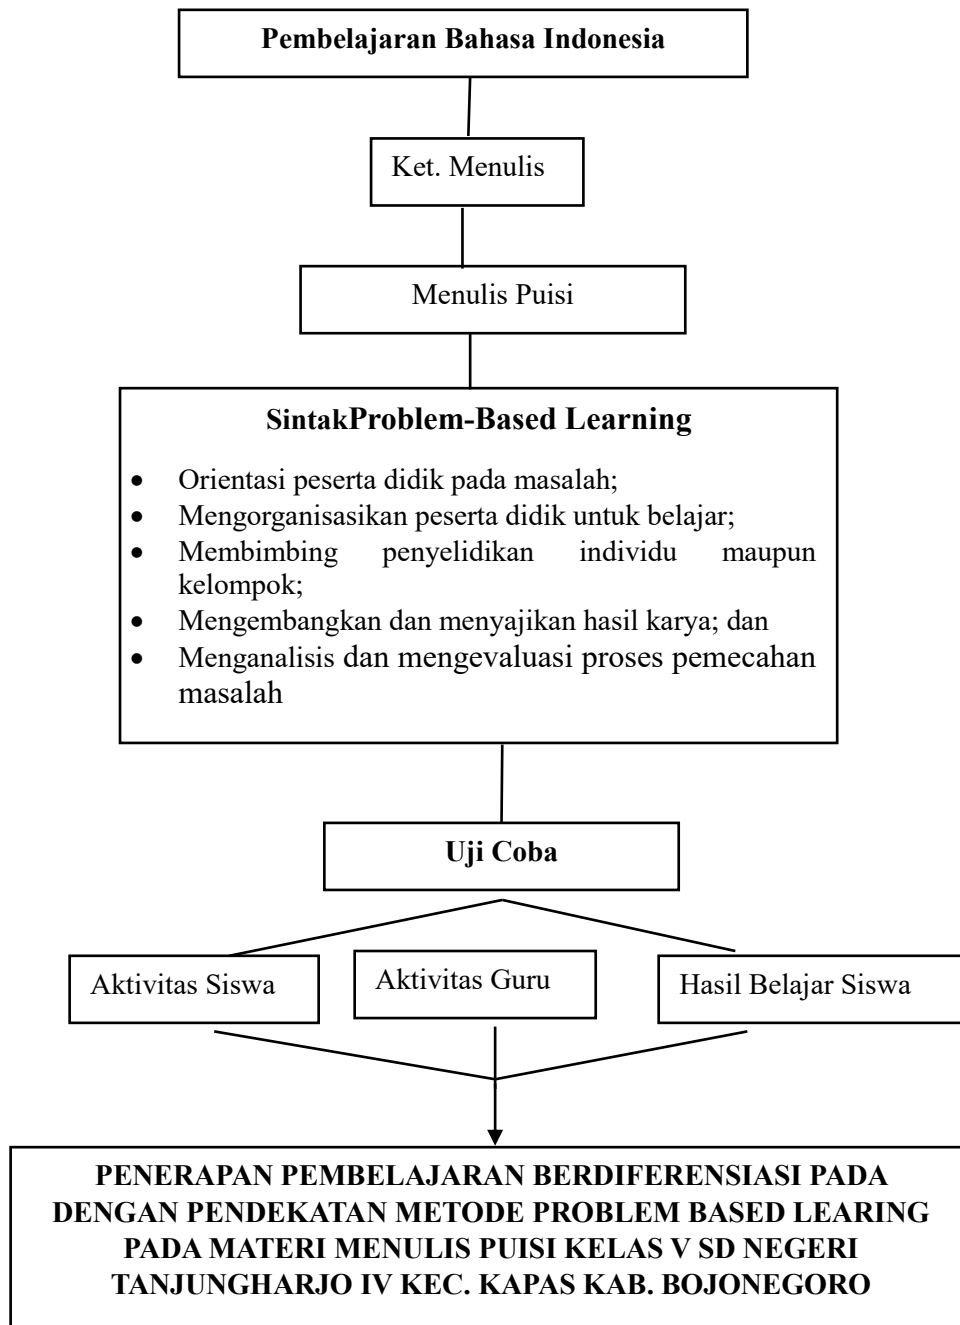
Pembelajaran Bahasa Indonesia

Ket. Menulis

Menulis Puisi

SintakProblem-Based Learning

- Orientasi peserta didik pada masalah;
- Mengorganisasikan peserta didik untuk belajar;
- Membimbing penyelidikan individu maupun kelompok;
- Mengembangkan dan menyajikan hasil karya; dan
- Menganalisis dan mengevaluasi proses pemecahan masalah

Uji Coba

Aktivitas Siswa

Aktivitas Guru

Hasil Belajar Siswa

PENERAPAN PEMBELAJARAN BERDIFERENSIASI PADA DENGAN PENDEKATAN METODE PROBLEM BASED LEARING PADA MATERI MENULIS PUISI KELAS V SD NEGERI TANJUNGHARJO IV KEC. KAPAS KAB. BOJONEGORO